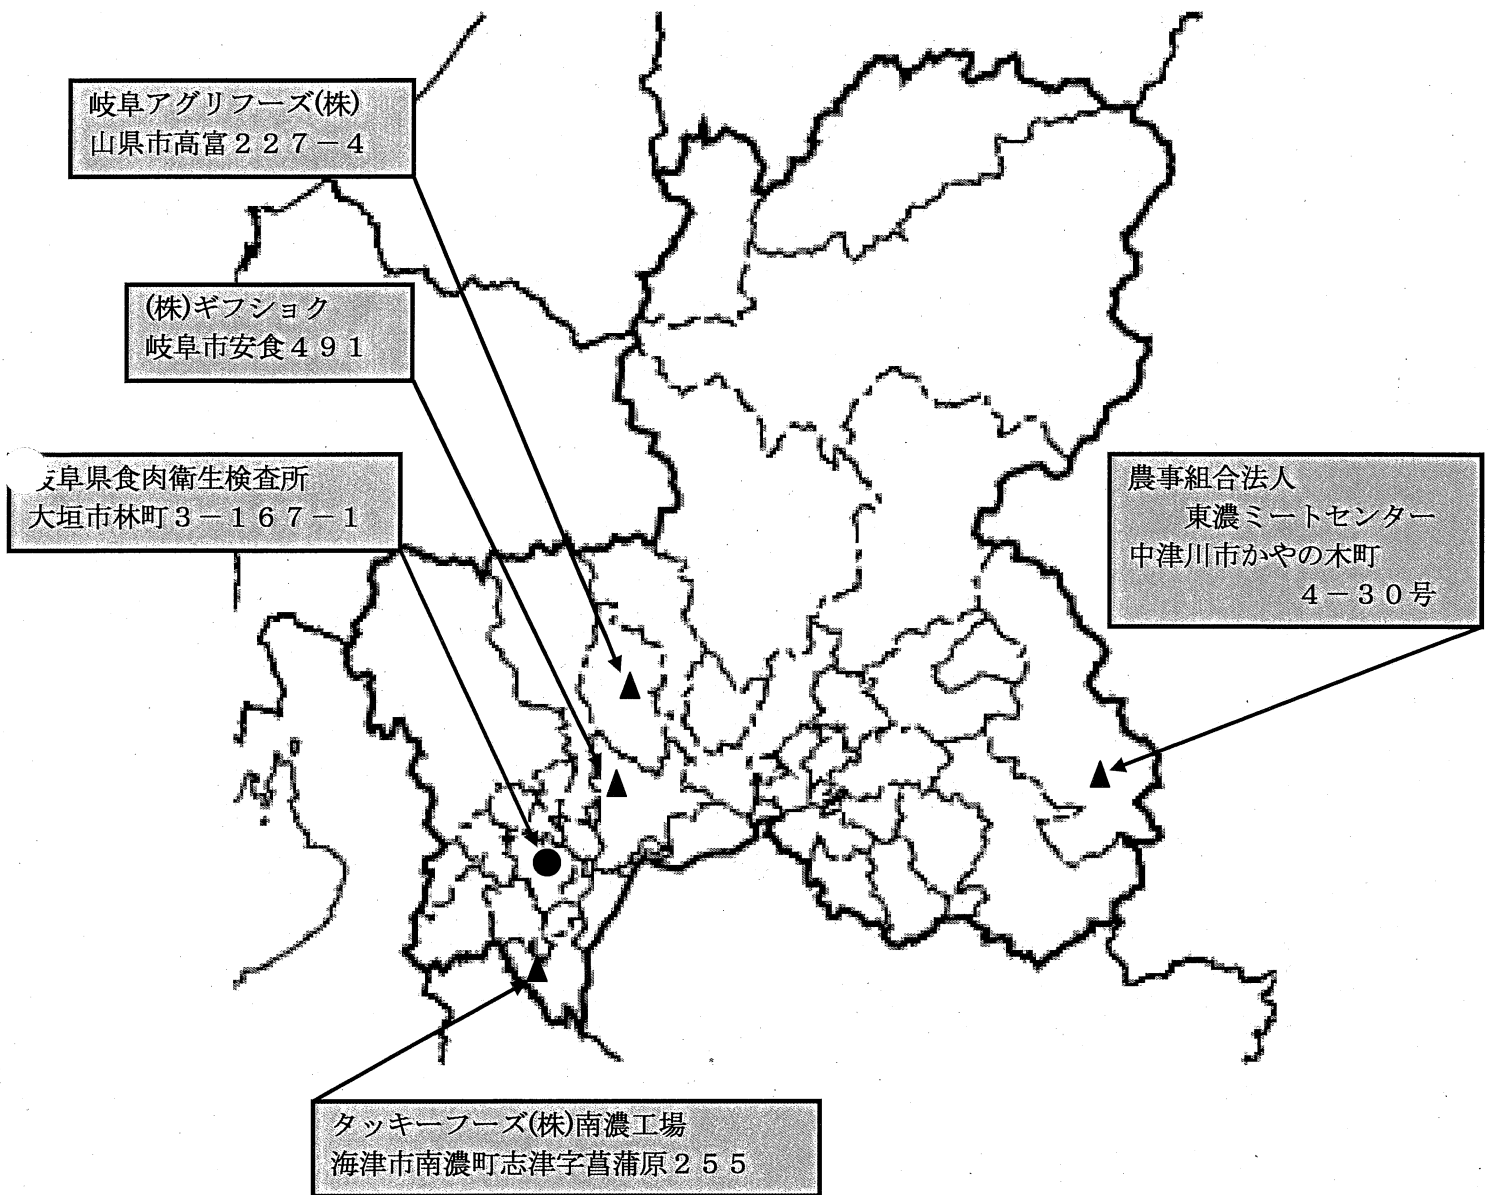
岐阜アグリフーズ(株)
山県市高富２２７－４

(株)ギフショク
岐阜市安食４９１

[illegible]阜県食肉衛生検査所
大垣市林町３－１６７－１

農事組合法人
東濃ミートセンター
中津川市かやの木町
４－３０号

タッキーフーズ(株)南濃工場
海津市南濃町志津字菖蒲原２５５